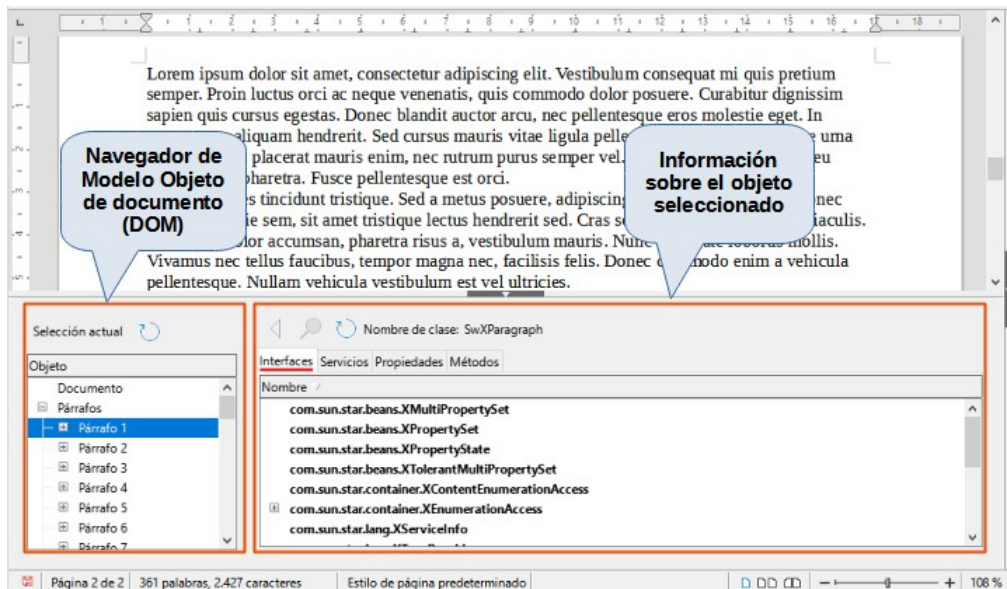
1 2 3 4 5 6 7 8 9 10 11 12 13 14 15 16 17 18

Lorem ipsum dolor sit amet, consectetur adipiscing elit. Vestibulum consequat mi quis pretium semper. Proin luctus orci ac neque venenatis, quis commodo dolor posuere. Curabitur dignissim sapien quis cursus egestas. Donec blandit auctor arcu, nec pellentesque eros molestie eget. In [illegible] aliquam hendrerit. Sed cursus mauris vitae ligula pelle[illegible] urna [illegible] placerat mauris enim, nec rutrum purus semper vel. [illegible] eu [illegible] pharetra. Fusce pellentesque est orci. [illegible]s tincidunt tristique. Sed a metus posuere, adipiscing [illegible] nec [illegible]e sem, sit amet tristique lectus hendrerit sed. Cras s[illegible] iaculis. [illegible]lor accumsan, pharetra risus a, vestibulum mauris. Nun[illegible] mollis. Vivamus nec tellus faucibus, tempor magna nec, facilisis felis. Donec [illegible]modo enim a vehicula pellentesque. Nullam vehicula vestibulum est vel ultricies.

Navegador de Modelo Objeto de documento (DOM)

Información sobre el objeto seleccionado

Selección actual

Objeto

Documento
Párrafos
Párrafo 1
Párrafo 2
Párrafo 3
Párrafo 4
Párrafo 5
Párrafo 6
Párrafo 7

Nombre de clase: SwXParagraph

Interfaces Servicios Propiedades Métodos

Nombre

com.sun.star.beans.XMultiPropertySet
com.sun.star.beans.XPropertySet
com.sun.star.beans.XPropertyState
com.sun.star.beans.XTolerantMultiPropertySet
com.sun.star.container.XContentEnumerationAccess
com.sun.star.container.XEnumerationAccess
com.sun.star.lang.XServiceInfo

Página 2 de 2 | 361 palabras, 2.427 caracteres | Estilo de página predeterminado | 108 %